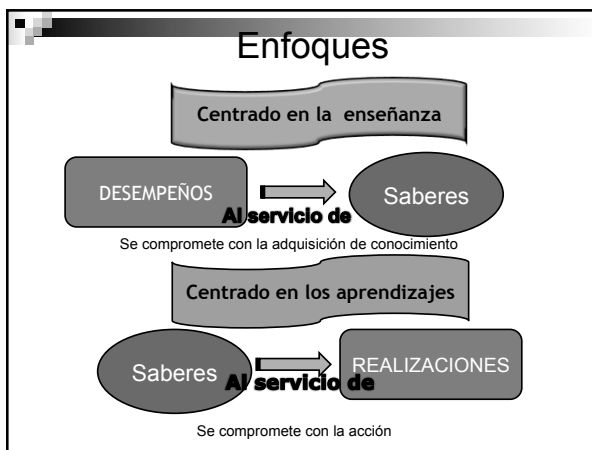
Enfoques

Centrado en la enseñanza

DESEMPEÑOS

Al servicio de

Saberes

Se compromete con la adquisición de conocimiento

Centrado en los aprendizajes

Saberes

Al servicio de

REALIZACIONES

Se compromete con la acción